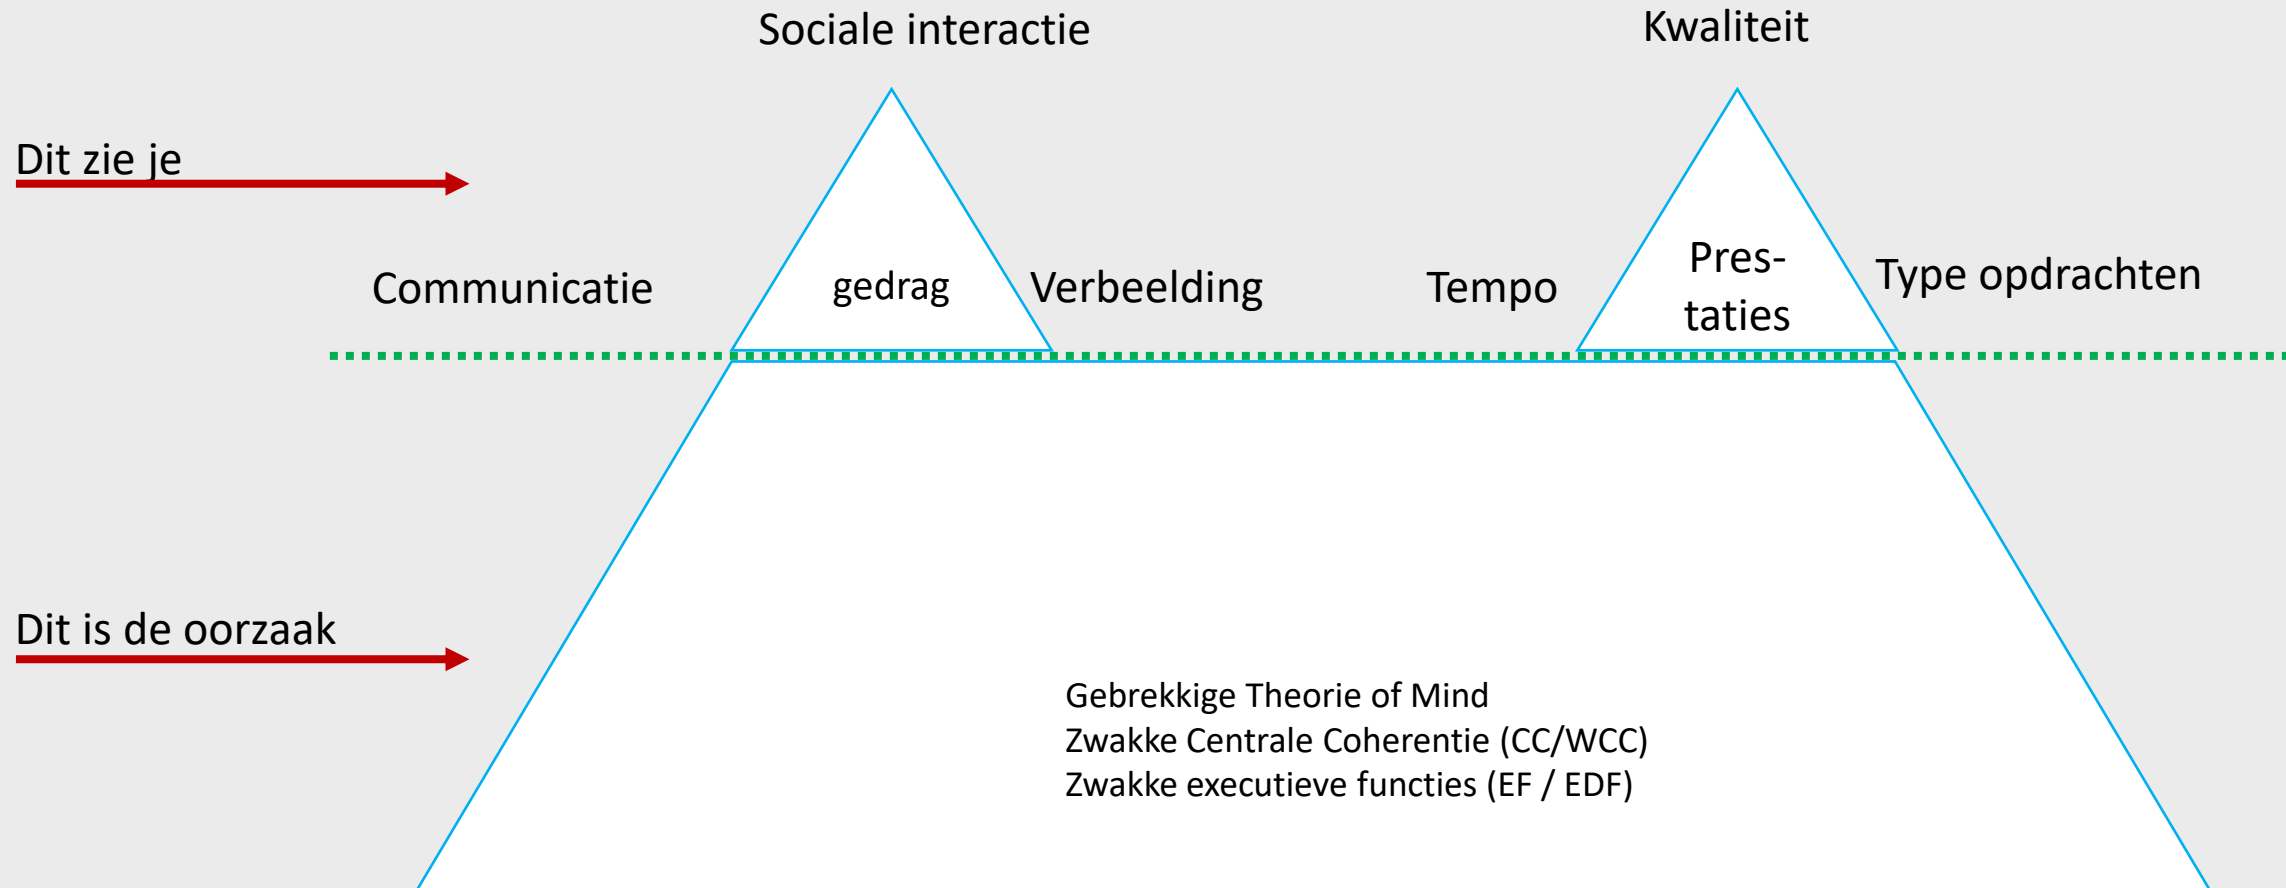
Sociale interactie

Kwaliteit

Dit zie je

Communicatie

gedrag

Verbeelding

Tempo

Pres-
taties

Type opdrachten

Dit is de oorzaak

Gebrekkige Theorie of Mind
Zwakke Centrale Coherentie (CC/WCC)
Zwakke executieve functies (EF / EDF)